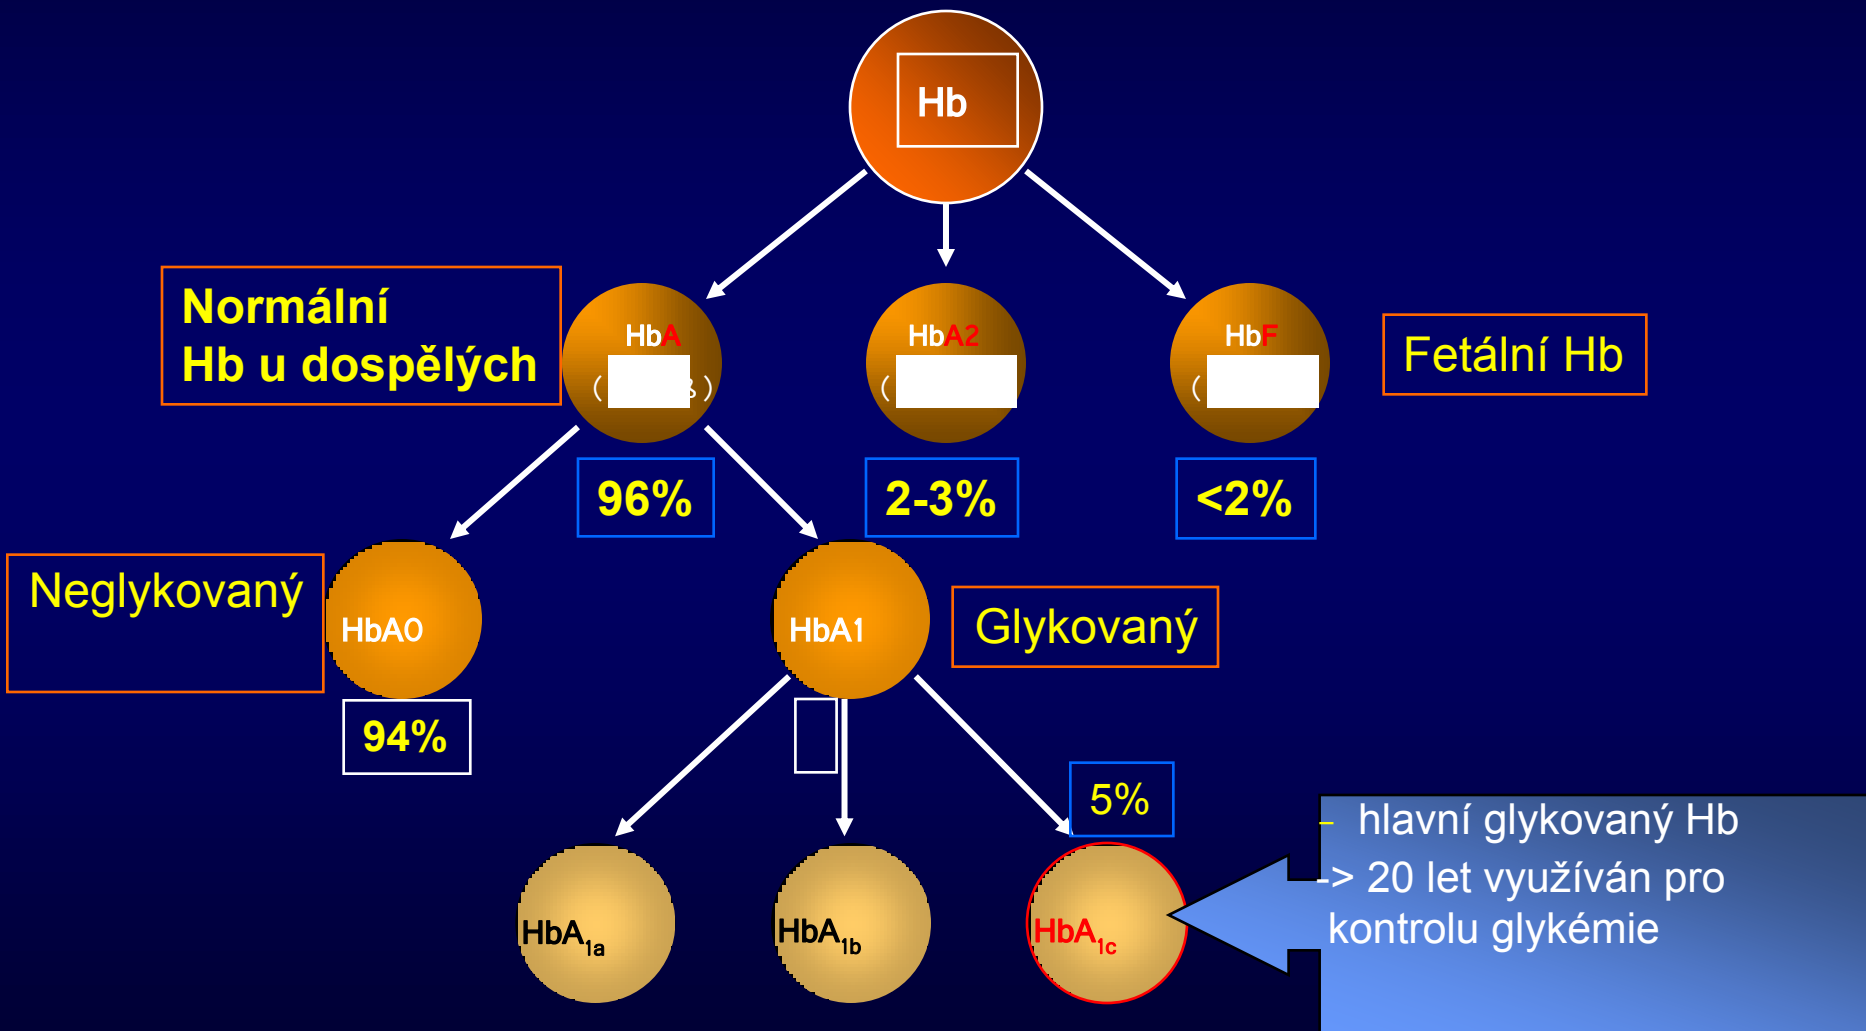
Hb

Normální
Hb u dospělých

HbA
( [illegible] )

HbA2
( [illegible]

HbF
( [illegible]

Fetální Hb

96%

2-3%

<2%

Neglykovaný

HbA0

94%

HbA1

Glykovaný

5%

$HbA_{1a}$

$HbA_{1b}$

$HbA_{1c}$

- hlavní glykovaný Hb
-> 20 let využíván pro kontrolu glykémie